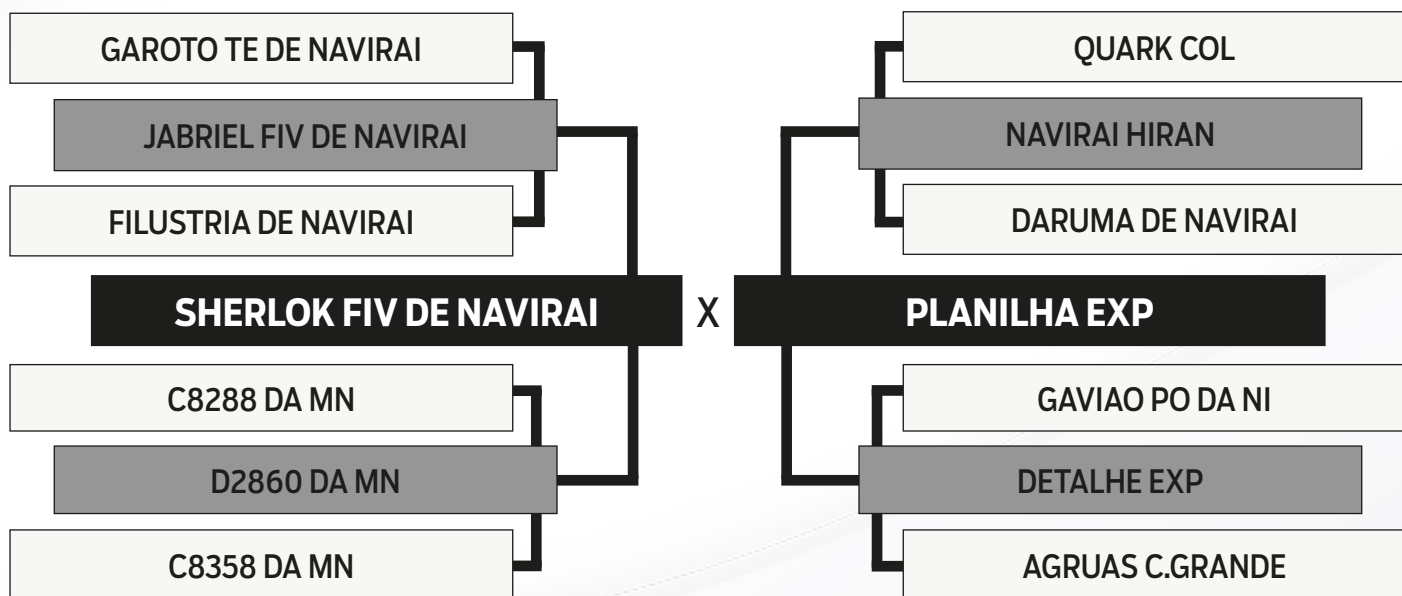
GAROTO TE DE NAVIRAI

JABRIEL FIV DE NAVIRAI

FILUSTRIA DE NAVIRAI

SHERLOK FIV DE NAVIRAI

C8288 DA MN

D2860 DA MN

C8358 DA MN

X

QUARK COL

NAVIRAI HIRAN

DARUMA DE NAVIRAI

PLANILHA EXP

GAVIAO PO DA NI

DETALHE EXP

AGRUAS C.GRANDE